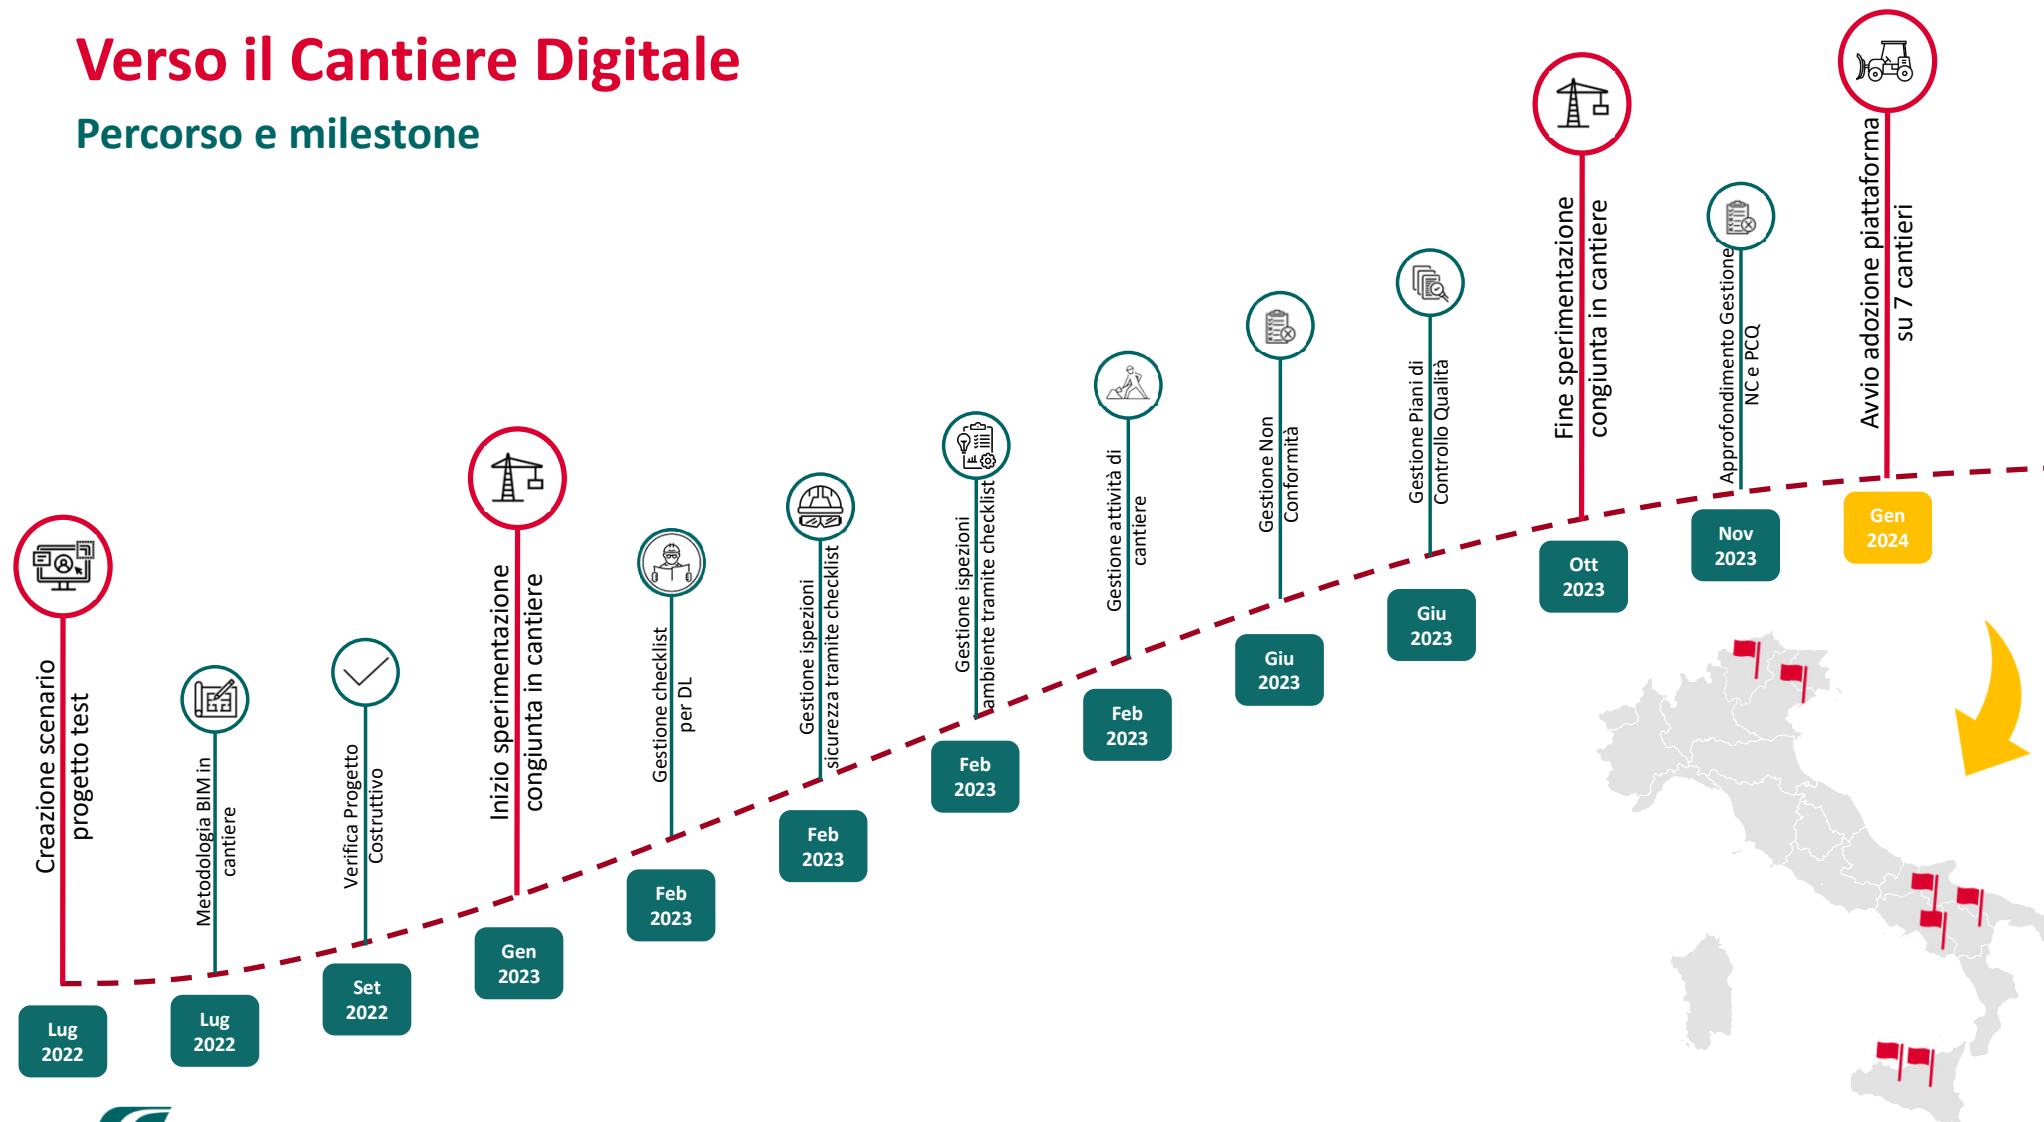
Verso il Cantiere Digitale

Percorso e milestone

Creazione scenario progetto test

Lug 2022

Metodologia BIM in cantiere

Lug 2022

Verifica Progetto Costruttivo

Set 2022

Inizio sperimentazione congiunta in cantiere

Gen 2023

Gestione checklist per DL

Feb 2023

Gestione ispezioni sicurezza tramite checklist

Feb 2023

Gestione ispezioni ambiente tramite checklist

Feb 2023

Gestione attività di cantiere

Feb 2023

Gestione Non Conformità

Giu 2023

Gestione Piani di Controllo Qualità

Giu 2023

Fine sperimentazione congiunta in cantiere

Ott 2023

Approfondimento Gestione NC e PCQ

Nov 2023

Avvio adozione piattaforma su 7 cantieri

Gen 2024